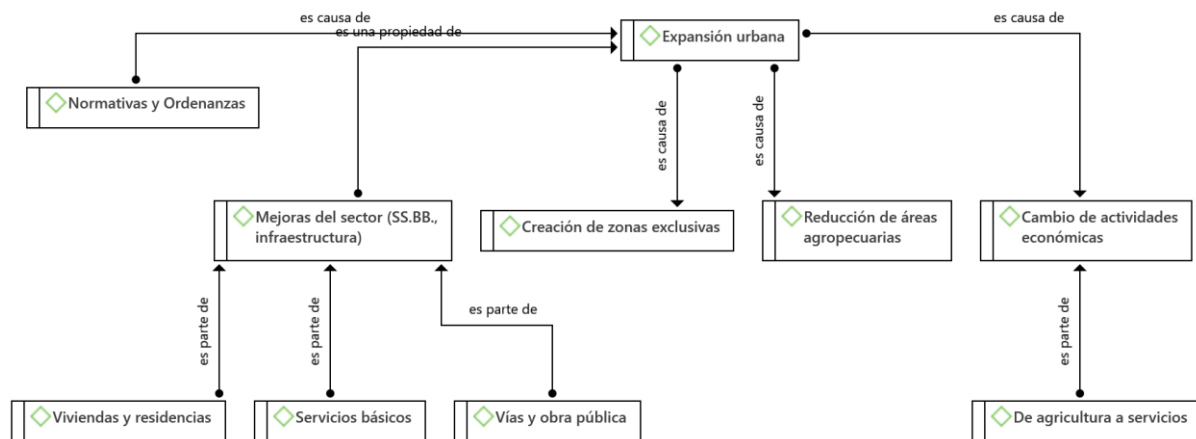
es causa de

es una propiedad de

Expansión urbana

es causa de

Normativas y Ordenanzas

es causa de

es causa de

Mejoras del sector (SS.BB., infraestructura)

Creación de zonas exclusivas

Reducción de áreas agropecuarias

Cambio de actividades económicas

es parte de

es parte de

es parte de

es parte de

Viviendas y residencias

Servicios básicos

Vías y obra pública

De agricultura a servicios